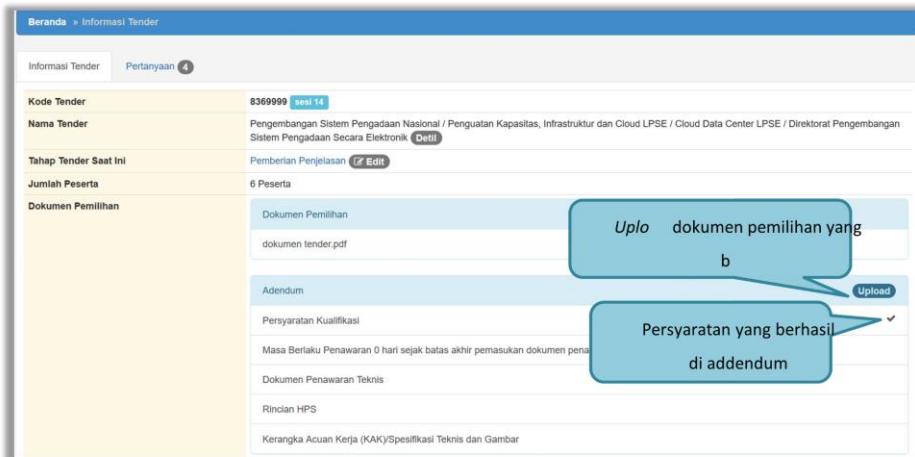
Beranda » Informasi Tender

Informasi Tender
Pertanyaan 4

| | |
|---|---|
| Kode Tender | 8369999 sesi 14 |
| Nama Tender | Pengembangan Sistem Pengadaan Nasional / Penguatan Kapasitas, Infrastruktur dan Cloud LPSE / Cloud Data Center LPSE / Direktorat Pengembangan Sistem Pengadaan Secara Elektronik Detil |
| Tahap Tender Saat Ini | Pemberian Penjelasan Edit |
| Jumlah Peserta | 6 Peserta |
| Dokumen Pemilihan | |

Dokumen Pemilihan

dokumen tender.pdf

Uplo dokumen pemilihan yang b

Adendum
Upload

Persyaratan Kualifikasi

Persyaratan yang berhasil di addendum

Masa Berlaku Penawaran 0 hari sejak batas akhir pemasukan dokumen pena

Dokumen Penawaran Teknis

Rincian HPS

Kerangka Acuan Kerja (KAK)/Spesifikasi Teknis dan Gambar